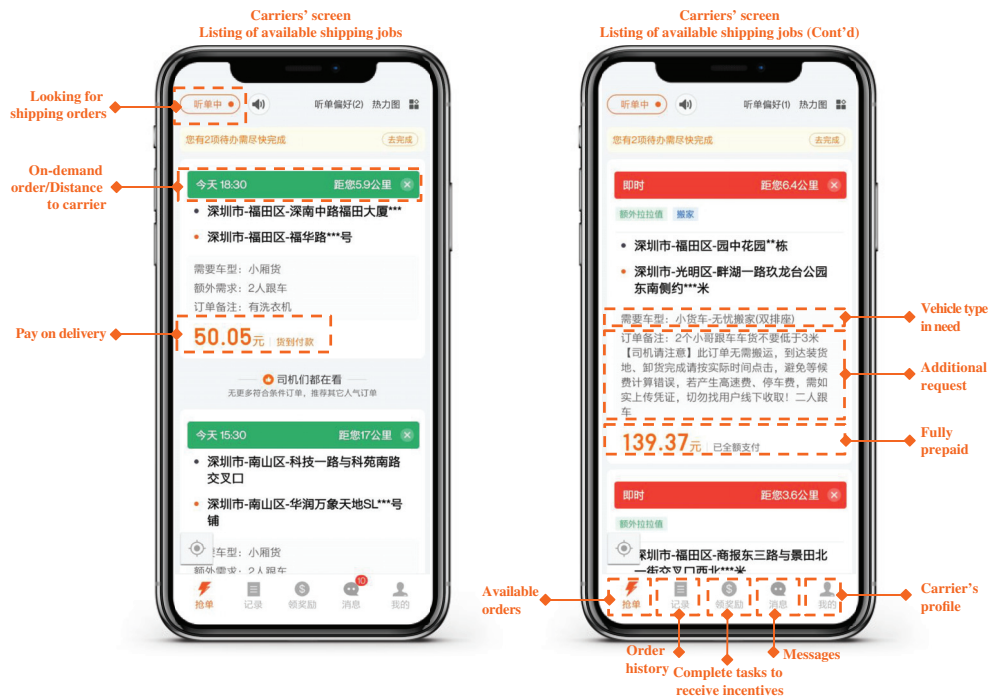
Carriers' screen
Listing of available shipping jobs

Looking for shipping orders

On-demand order/Distance to carrier

Pay on delivery

听单中

听单偏好(2) 热力图

您有2项待办需尽快完成 去完成

今天 18:30 距您5.9公里

• 深圳市-福田区-深南中路福田大厦***

• 深圳市-福田区-福华路***号

需要车型：小厢货
额外需求：2人跟车
订单备注：有洗衣机

50.05元 货到付款

司机们都在看
无更多符合条件订单，推荐其它人气订单

今天 15:30 距您17公里

• 深圳市-南山区-科技一路与科苑南路交叉口

• 深圳市-南山区-华润万象天地SL***号铺

车型：小厢货
需求：2人跟车

抢单 记录 领奖励 10 消息 我的

Carriers' screen
Listing of available shipping jobs (Cont'd)

听单中

听单偏好(1) 热力图

您有2项待办需尽快完成 去完成

即时 距您6.4公里

额外拉拉值 搬家

• 深圳市-福田区-园中花园**栋

• 深圳市-光明区-畔湖一路玖龙台公园东南侧约***米

需要车型：小货车-无忧搬家(双排座)

订单备注：2个小哥跟车车货不要低于3米【司机请注意】此订单无需搬运，到达装货地、卸货完成请按实际时间点击，避免等候费计算错误，若产生高速费、停车费，需如实上传凭证，切勿找用户线下收取！二人跟车

139.37元 已全额支付

即时 距您3.6公里

额外拉拉值

深圳市-福田区-商报东三路与景田北一街交叉口西北***米

抢单 记录 领奖励 消息 我的

Vehicle type in need

Additional request

Fully prepaid

Available orders

Carrier's profile

Order history

Complete tasks to receive incentives

Messages